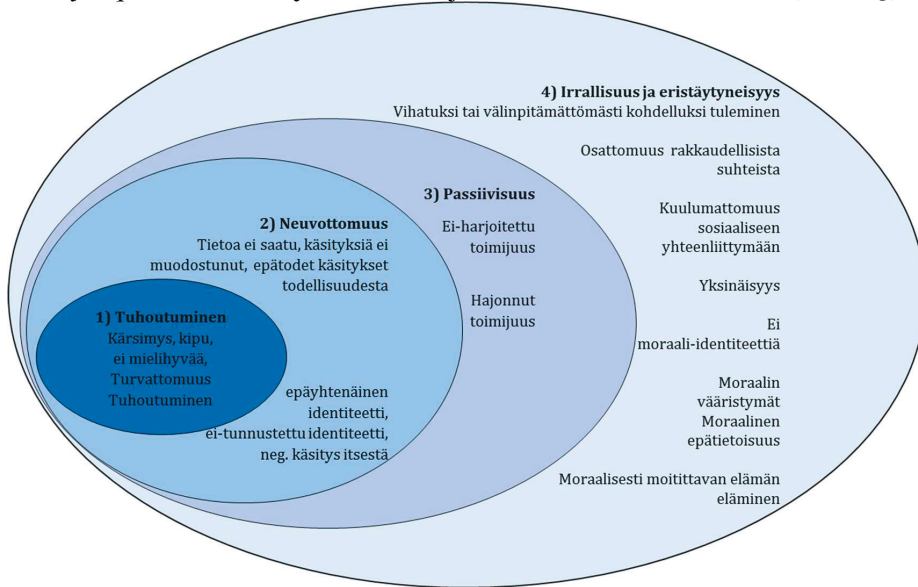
4) Irrallisuus ja eristäytyneisyys
Vihatuksi tai välinpitämättömästi kohdelluksi tuleminen

Osattomuus rakkaudellisista suhteista

Kuulumattomuus sosiaaliseen yhteenliittymään

Yksinäisyys

Ei moraali-identiteettiä

Moraalin vääristymät
Moraalinen epätietoisuus

Moraalisesti moitittavan elämän eläminen

3) Passiivisuus
Ei-harjoitettu toimijuus

Hajonnut toimijuus

2) Neuvottomuus
Tietoa ei saatu, käsityksiä ei muodostunut, epätodet käsitykset todellisuudesta

epäyhtenäinen identiteetti, ei-tunnustettu identiteetti, neg. käsitys itsestä

1) Tuhoutuminen
Kärsimys, kipu, ei mielihyvää, Turvattomuus Tuhoutuminen